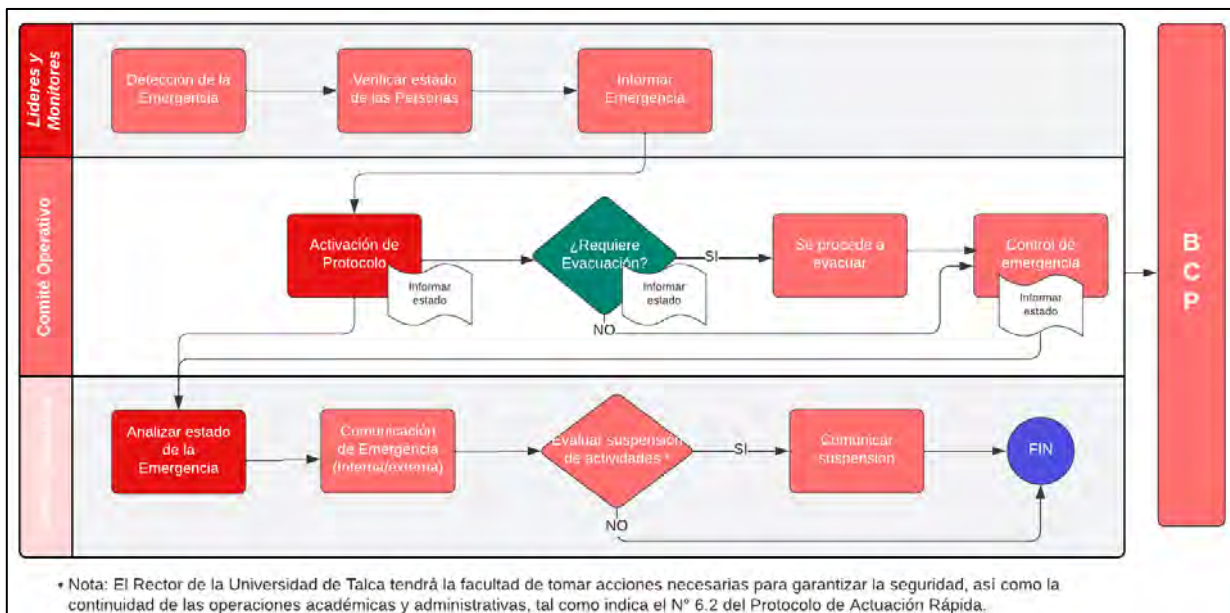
Líderes y Monitores

Detección de la Emergencia

Verificar estado de las Personas

Informar Emergencia

Comité Operativo

Activación de Protocolo

Informar estado

¿Requiere Evacuación?

Informar estado

SI

NO

Se procede a evacuar

Control de emergencia

Informar estado

B C P

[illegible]

Analizar estado de la Emergencia

Comunicación de Emergencia (Interna/externa)

Evaluar suspensión de actividades *

SI

NO

Comunicar suspensión

FIN

* Nota: El Rector de la Universidad de Talca tendrá la facultad de tomar acciones necesarias para garantizar la seguridad, así como la continuidad de las operaciones académicas y administrativas, tal como indica el N° 6.2 del Protocolo de Actuación Rápida.